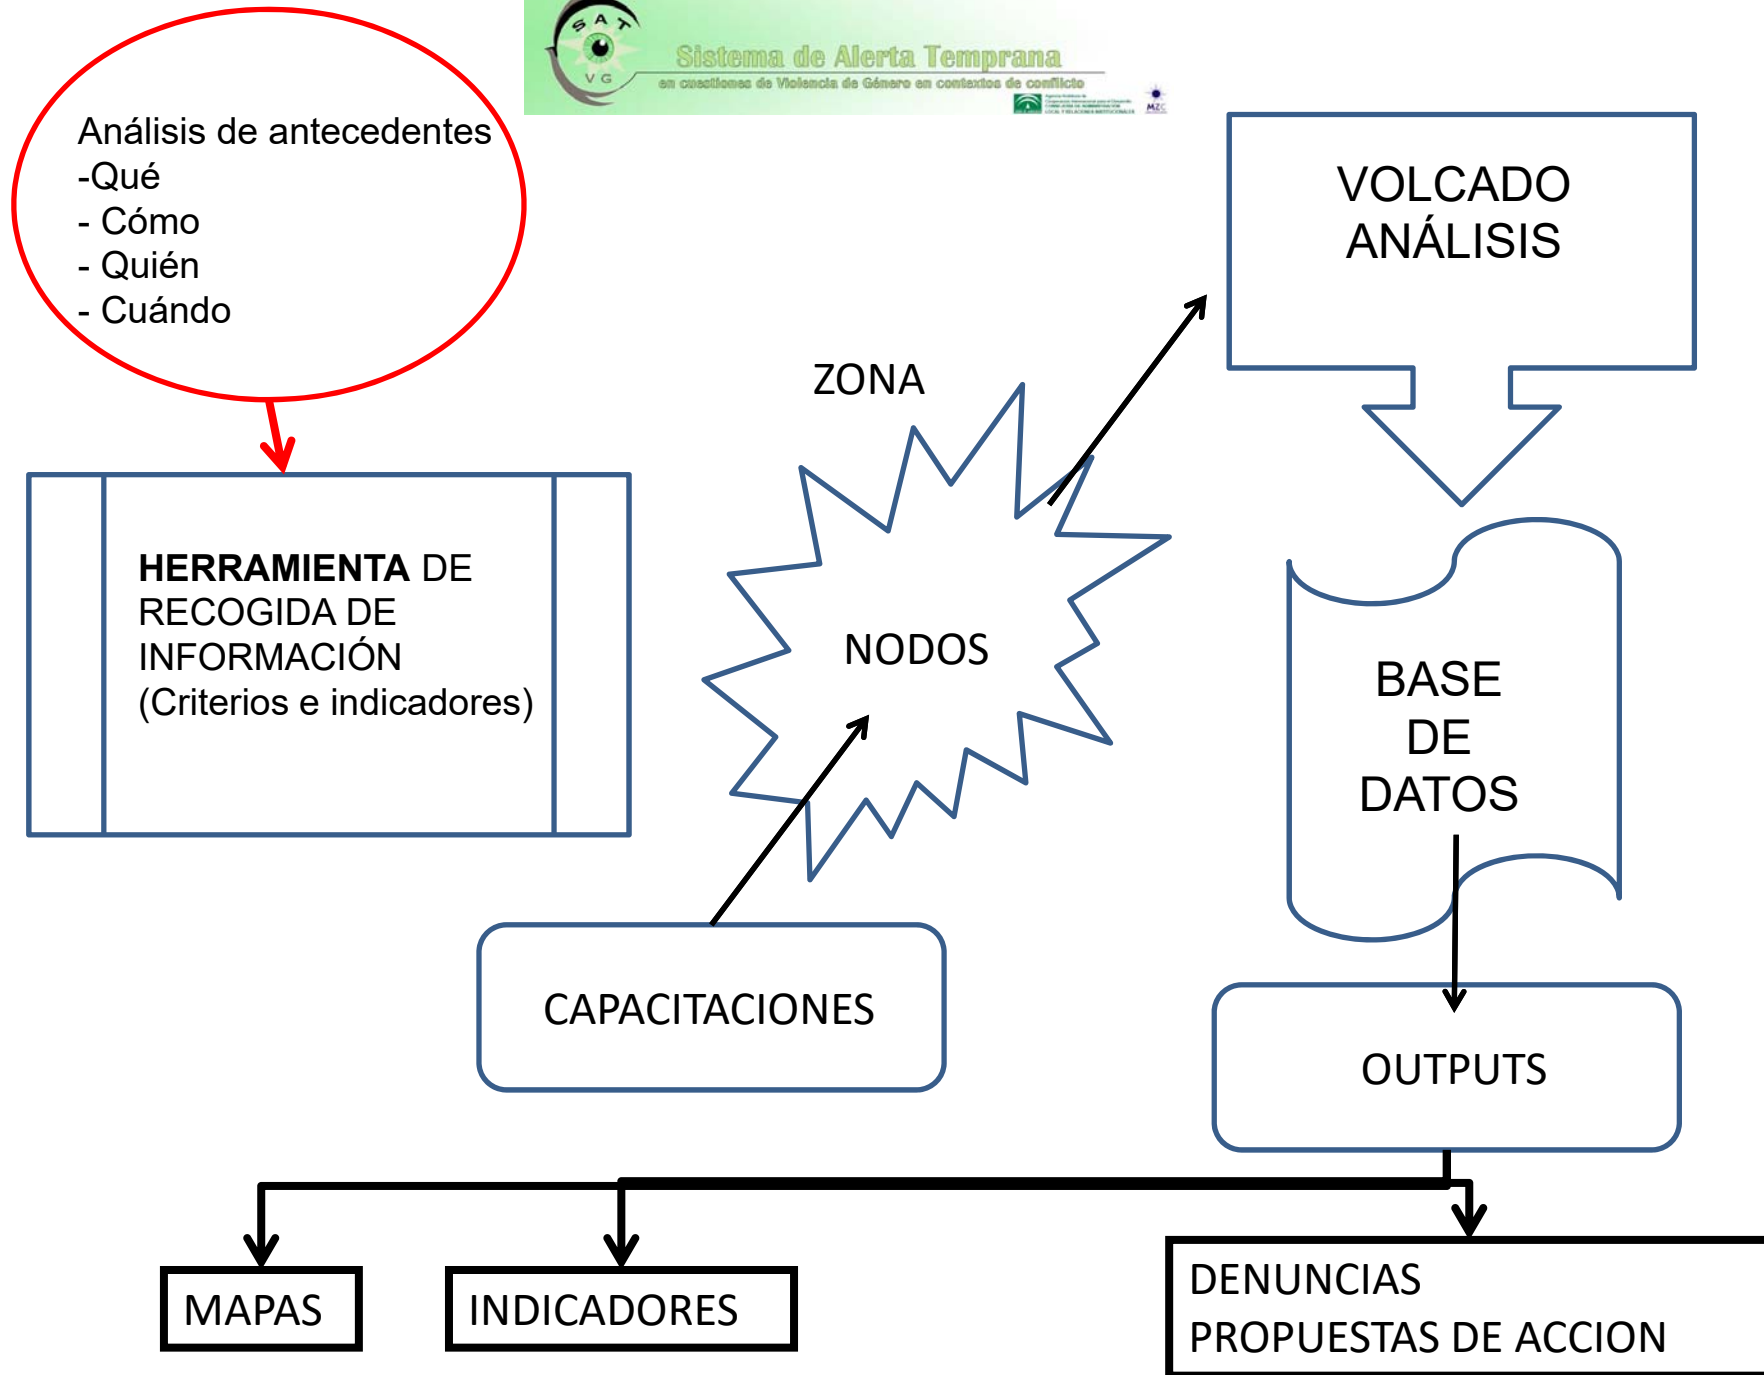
SAT VG
Sistema de Alerta Temprana
en cuestiones de Violencia de Género en contextos de conflicto

Análisis de antecedentes
-Qué
- Cómo
- Quién
- Cuándo

HERRAMIENTA DE RECOGIDA DE INFORMACIÓN (Criterios e indicadores)

ZONA

NODOS

VOLCADO ANÁLISIS

BASE DE DATOS

CAPACITACIONES

OUTPUTS

MAPAS

INDICADORES

DENUNCIAS
PROPUESTAS DE ACCION